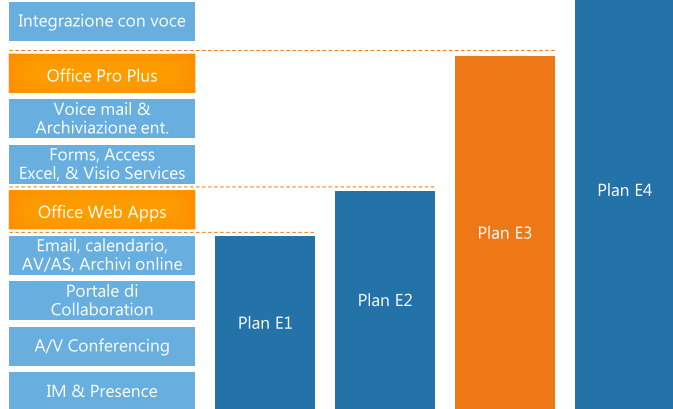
Integrazione con voce

Office Pro Plus

Voice mail & Archiviazione ent.

Forms, Access Excel, & Visio Services

Office Web Apps

Email, calendario, AV/AS, Archivi online

Portale di Collaboration

A/V Conferencing

IM & Presence

Plan E1

Plan E2

Plan E3

Plan E4